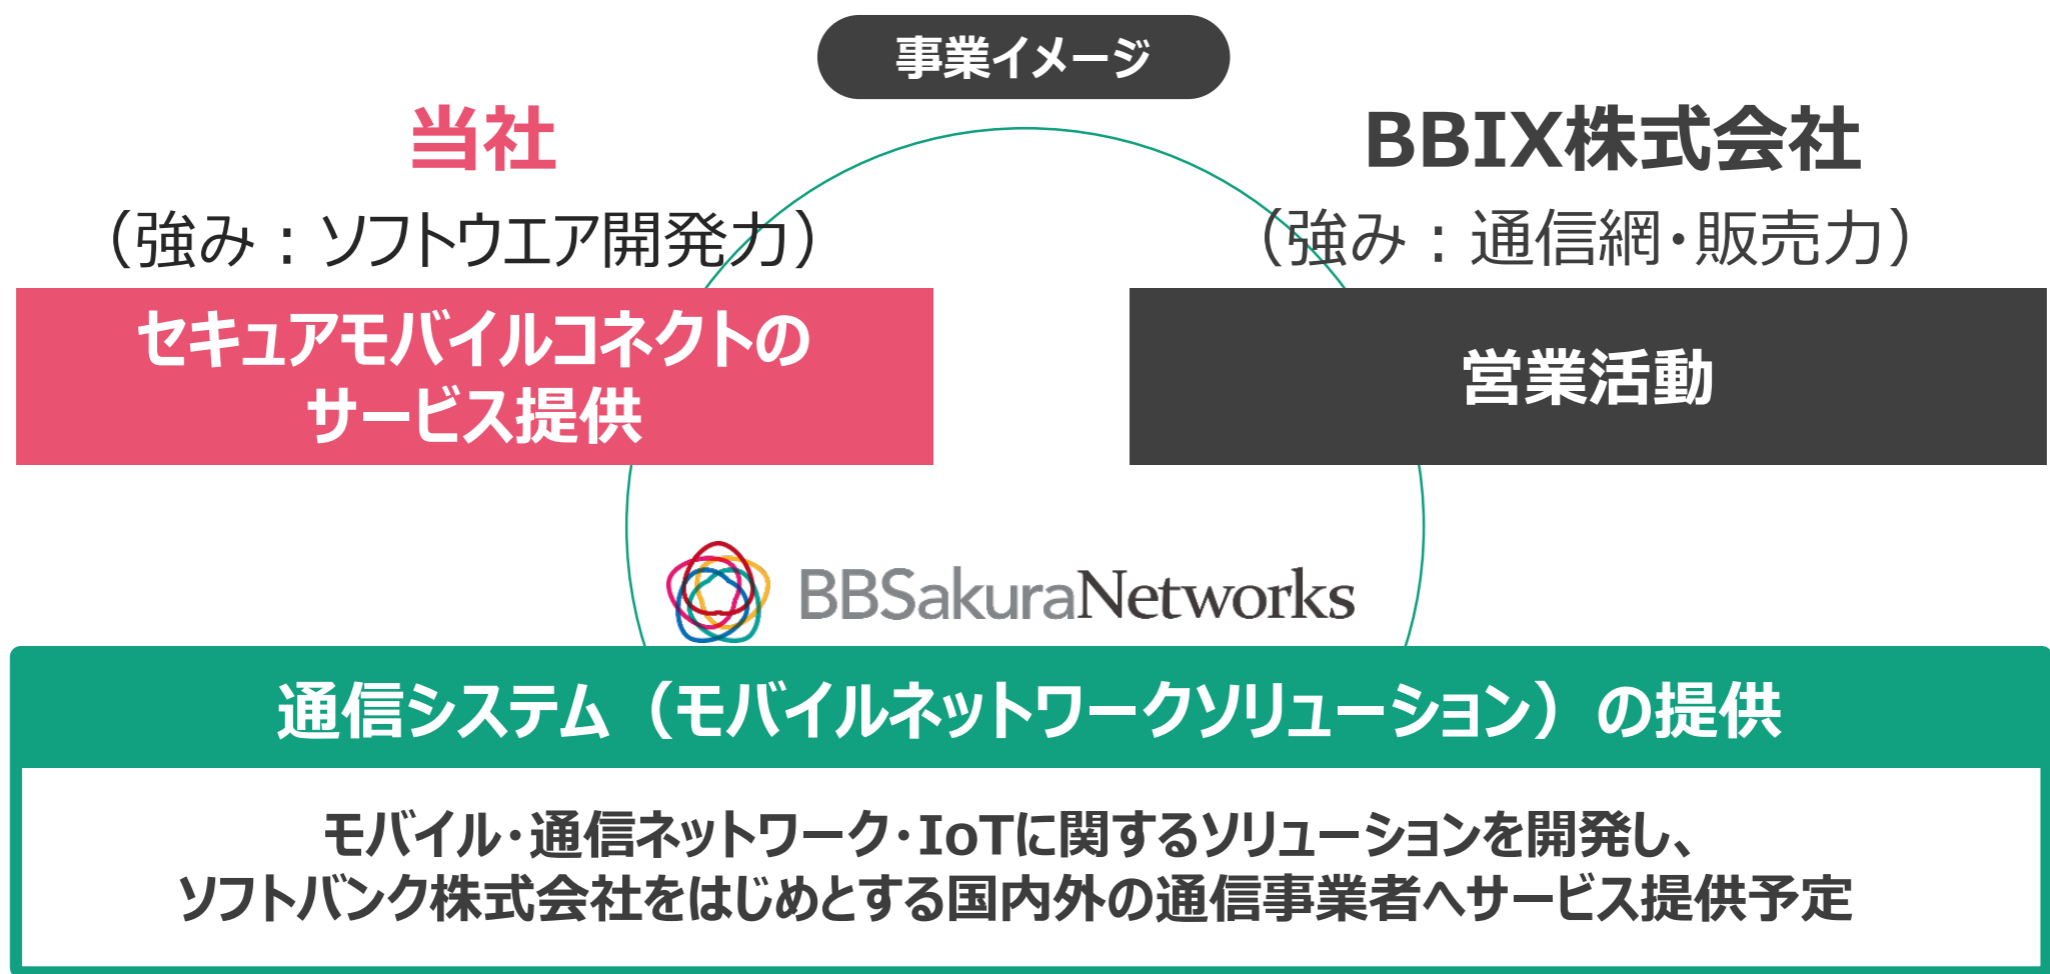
事業イメージ

当社

（強み：ソフトウエア開発力）

セキュアモバイルコネクトのサービス提供

BBIX株式会社

（強み：通信網・販売力）

営業活動

BBSakuraNetworks

通信システム（モバイルネットワークソリューション）の提供

モバイル・通信ネットワーク・IoTに関するソリューションを開発し、
ソフトバンク株式会社をはじめとする国内外の通信事業者へサービス提供予定